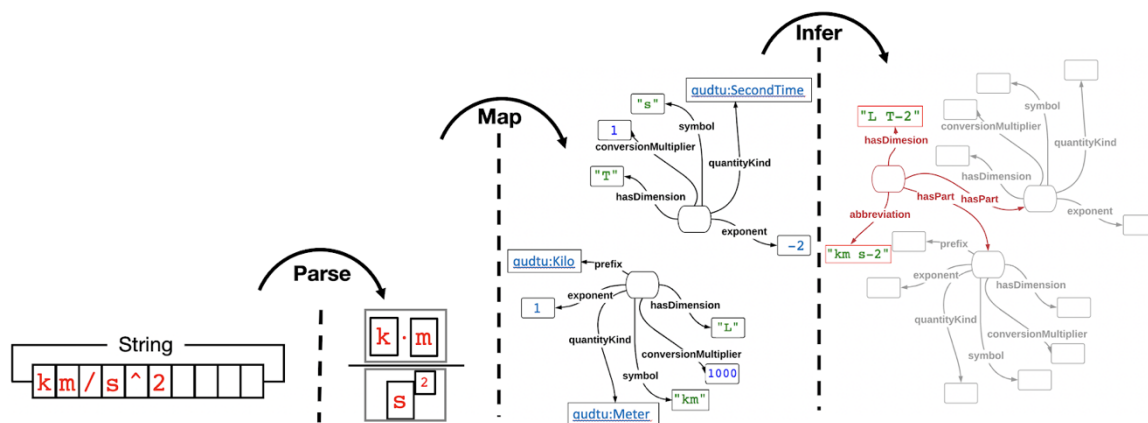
Infer

Map

Parse

String

k m / s ^ 2

k · m

s 2

"s"

qudtu:SecondTime

1

symbol

conversionMultiplier

quantityKind

"T"

hasDimension

exponent

-2

qudtu:Kilo

prefix

exponent

1

hasDimension

"L"

quantityKind

conversionMultiplier

1000

symbol

"km"

qudtu:Meter

"L T-2"

hasDimesion

symbol

conversionMultiplier

quantityKind

hasDimension

hasPart

hasPart

abbreviation

exponent

"km s-2"

prefix

exponent

hasDimension

quantityKind

conversionMultiplier

symbol